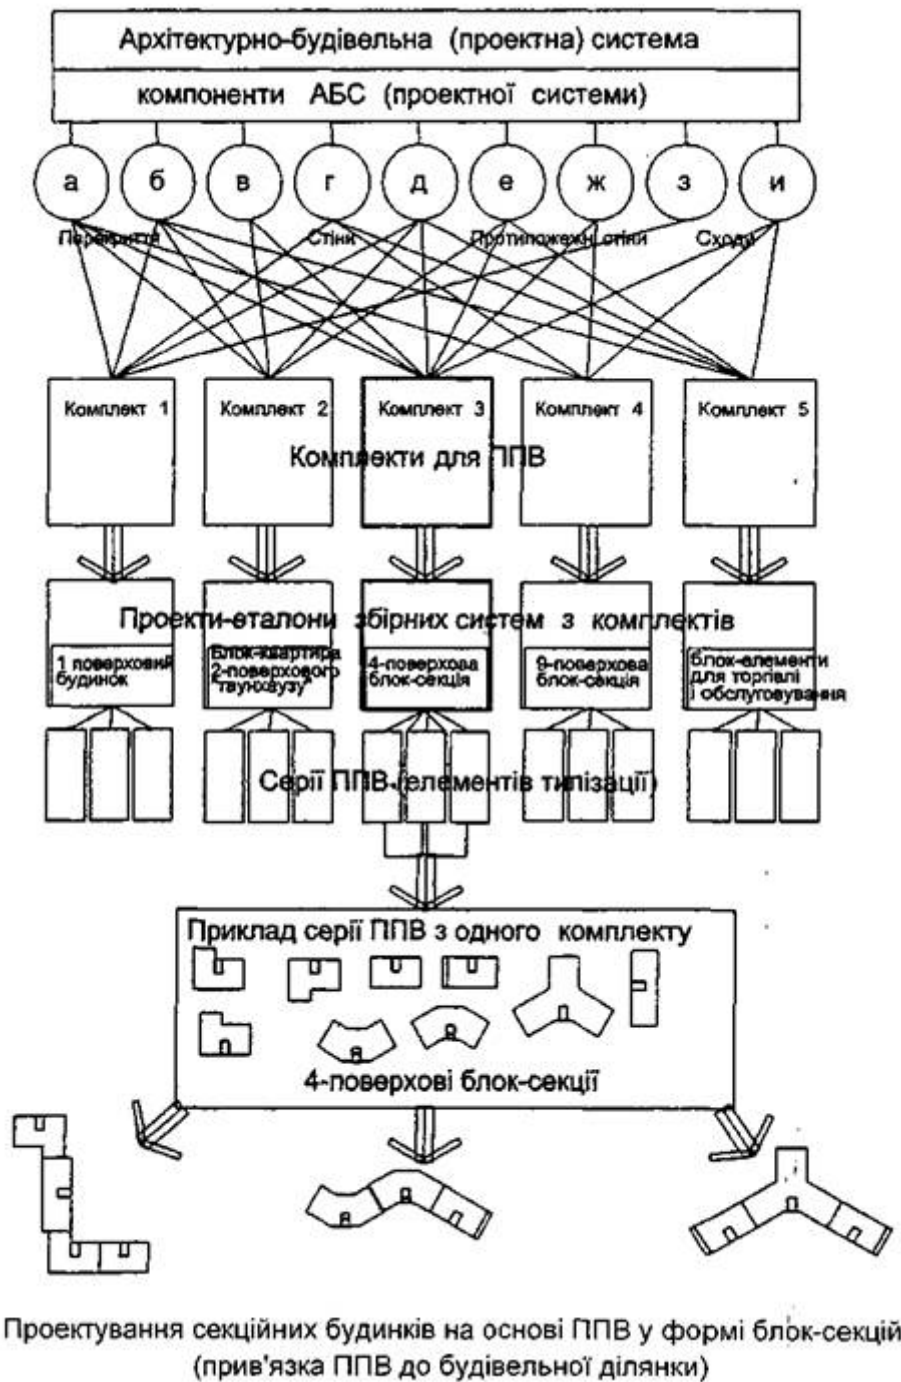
Архітектурно-будівельна (проектна) система

компоненти АБС (проектної системи)

а б в г д е ж з и

Перекриття Стіни Протилежні стіни Сходи

Комплект 1 Комплект 2 Комплект 3 Комплект 4 Комплект 5

Комплекти для ППВ

Проекти-еталони збірних систем з комплектів

1 поверховий будинок

Блок-квартира 2-поверхового таунхаузу

4-поверхова блок-секція

9-поверхова блок-секція

блок-елементи для торгівлі і обслуговування

Серії ППВ (елементів типізації)

Приклад серії ППВ з одного комплекту

4-поверхові блок-секції

Проектування секційних будинків на основі ППВ у формі блок-секцій (прив'язка ППВ до будівельної ділянки)